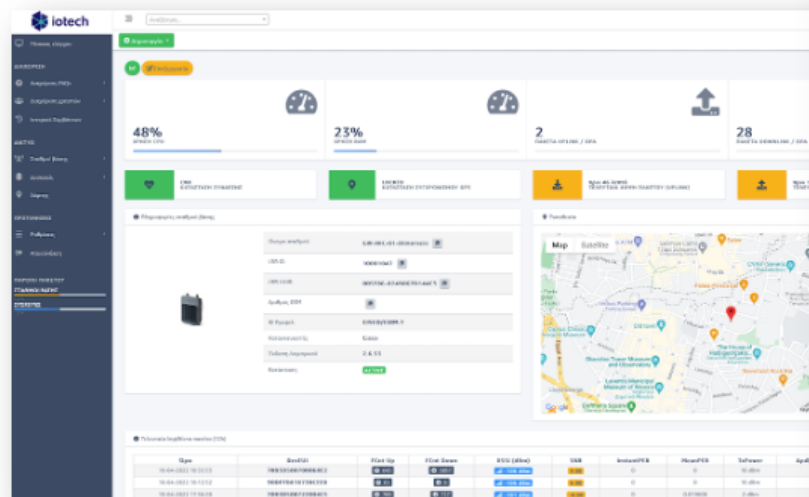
iotech

Αναζήτηση...

Πίνακας ελέγχου

Αισθητήρια

Ενεργοποίηση

48%
ΧΡΗΣΗ CPU

23%
ΧΡΗΣΗ RAM

2
ΠΑΚΕΤΑ UPLINK / 5MIN

28
ΠΑΚΕΤΑ DOWNLINK / 5MIN

ΚΑΤΑΣΤΑΣΗ ΣΥΝΔΕΣΗΣ

ΚΑΤΑΣΤΑΣΗ ΣΥΓΧΡΟΝΙΣΜΟΥ GPS

ΤΕΛΕΥΤΑΙΑ ΛΗΨΗ ΠΑΚΕΤΟΥ (UPLINK)

Τοποθεσία

Map Satellite

Google

Τελευταία δεδομένα

| Ώρα | DevEUI | FCnt Up | FCnt Down | RSSI (dBm) | SNR | InstantPER | MeanPER | TxPower | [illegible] |
|---|---|---|---|---|---|---|---|---|---|
| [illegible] | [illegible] | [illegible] | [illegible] | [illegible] | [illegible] | 0 | 0 | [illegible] | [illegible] |
| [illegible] | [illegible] | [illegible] | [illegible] | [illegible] | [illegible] | 0 | 0 | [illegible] | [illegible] |
| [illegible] | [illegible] | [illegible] | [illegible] | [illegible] | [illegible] | 0 | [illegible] | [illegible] | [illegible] |